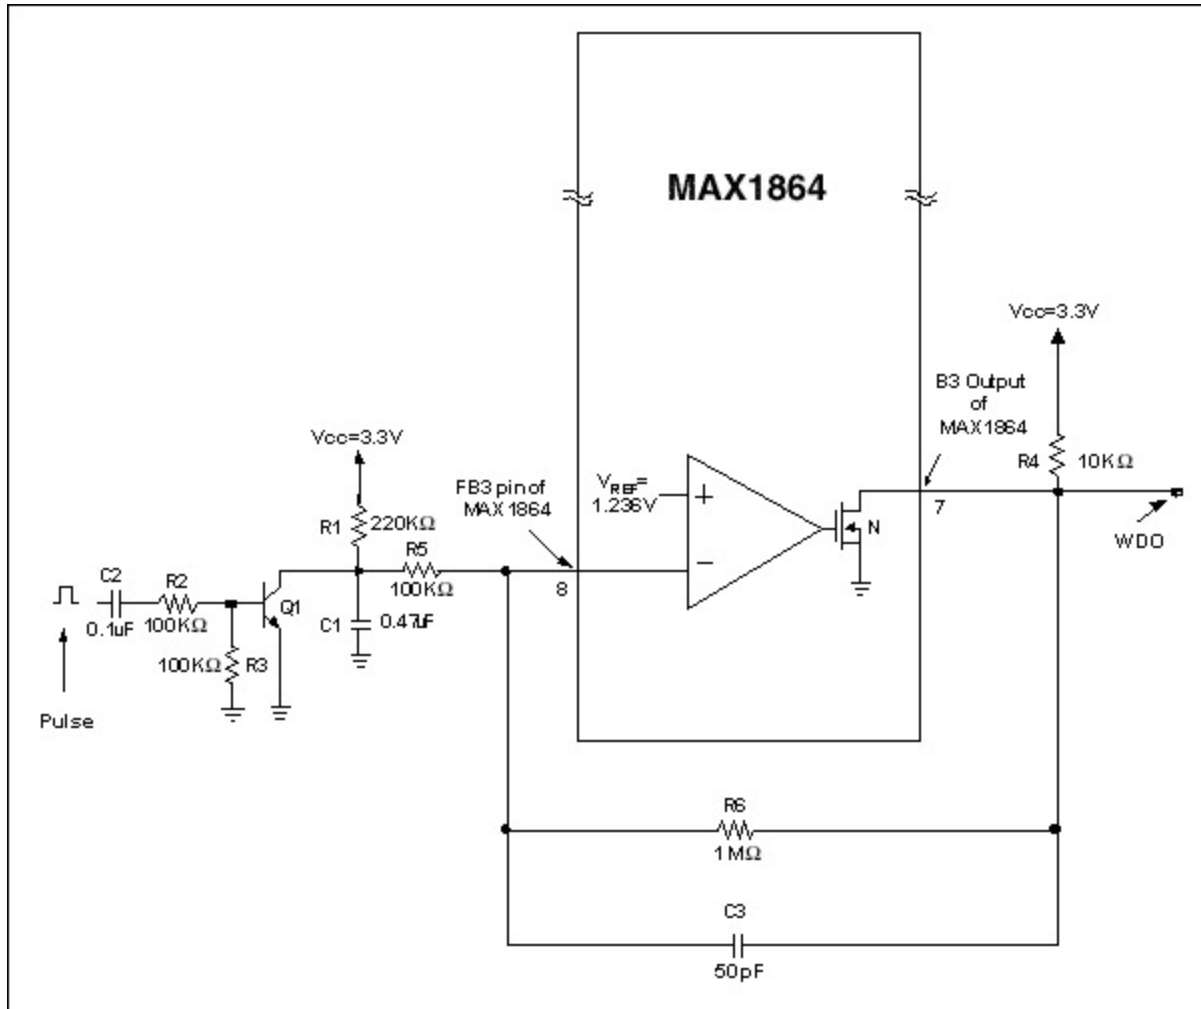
MAX1864

Vcc=3.3V

B3 Output of MAX1864

Vcc=3.3V

R4 10KΩ

FB3 pin of MAX 1864

$V_{REF}$= 1.236V

+

−

N

7

WDO

R1 220KΩ

R5 100KΩ

8

C2

R2 100KΩ

Q1

0.1uF

C1 0.47uF

100KΩ R3

Pulse

R6 1MΩ

C3 50pF